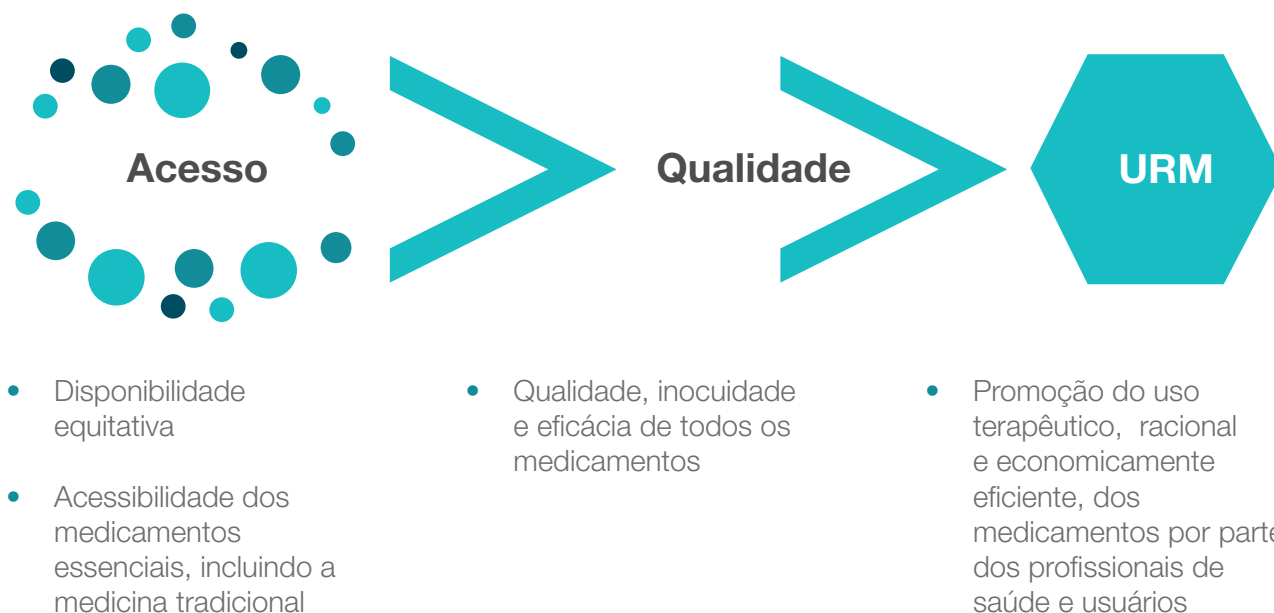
Acesso

Qualidade

URM

- Disponibilidade equitativa

- Acessibilidade dos medicamentos essenciais, incluindo a medicina tradicional

- Qualidade, inocuidade e eficácia de todos os medicamentos

- Promoção do uso terapêutico, racional e economicamente eficiente, dos medicamentos por parte dos profissionais de saúde e usuários